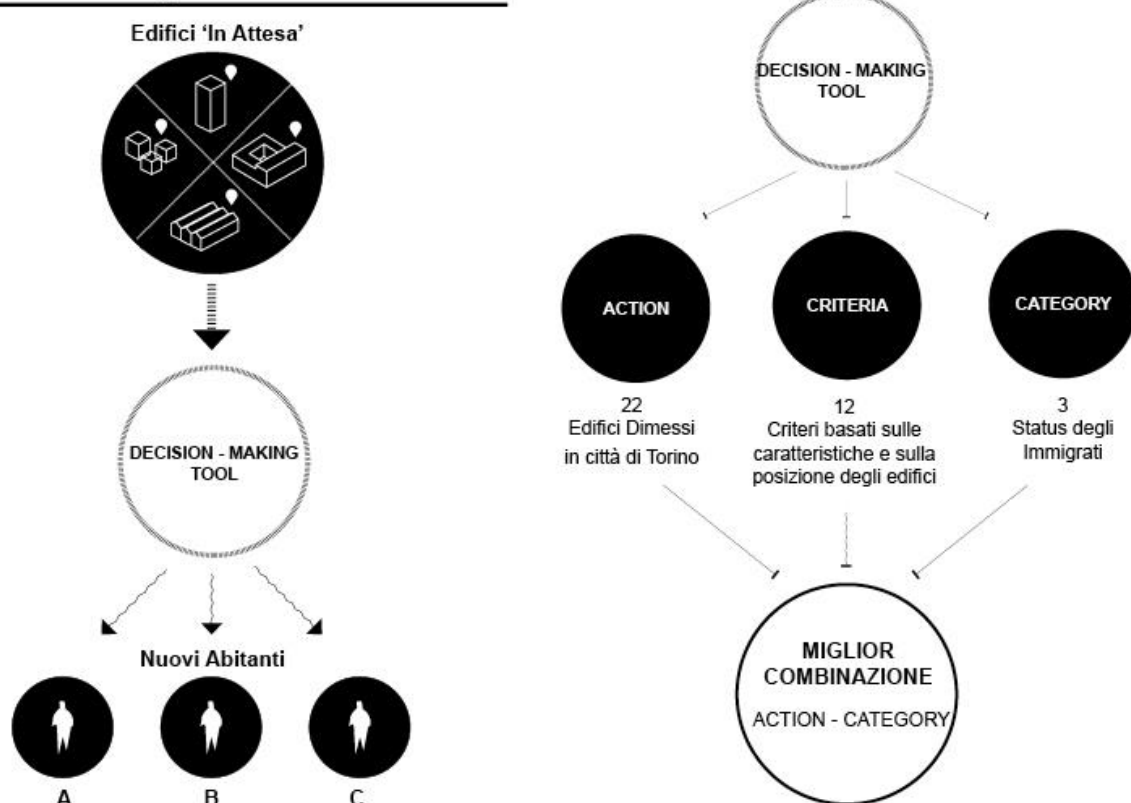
Edifici 'In Attesa'

DECISION - MAKING TOOL

Nuovi Abitanti

A

B

C

DECISION - MAKING TOOL

ACTION

CRITERIA

CATEGORY

22
Edifici Dimessi
in città di Torino

12
Criteri basati sulle caratteristiche e sulla posizione degli edifici

3
Status degli Immigrati

MIGLIOR COMBINAZIONE

ACTION - CATEGORY